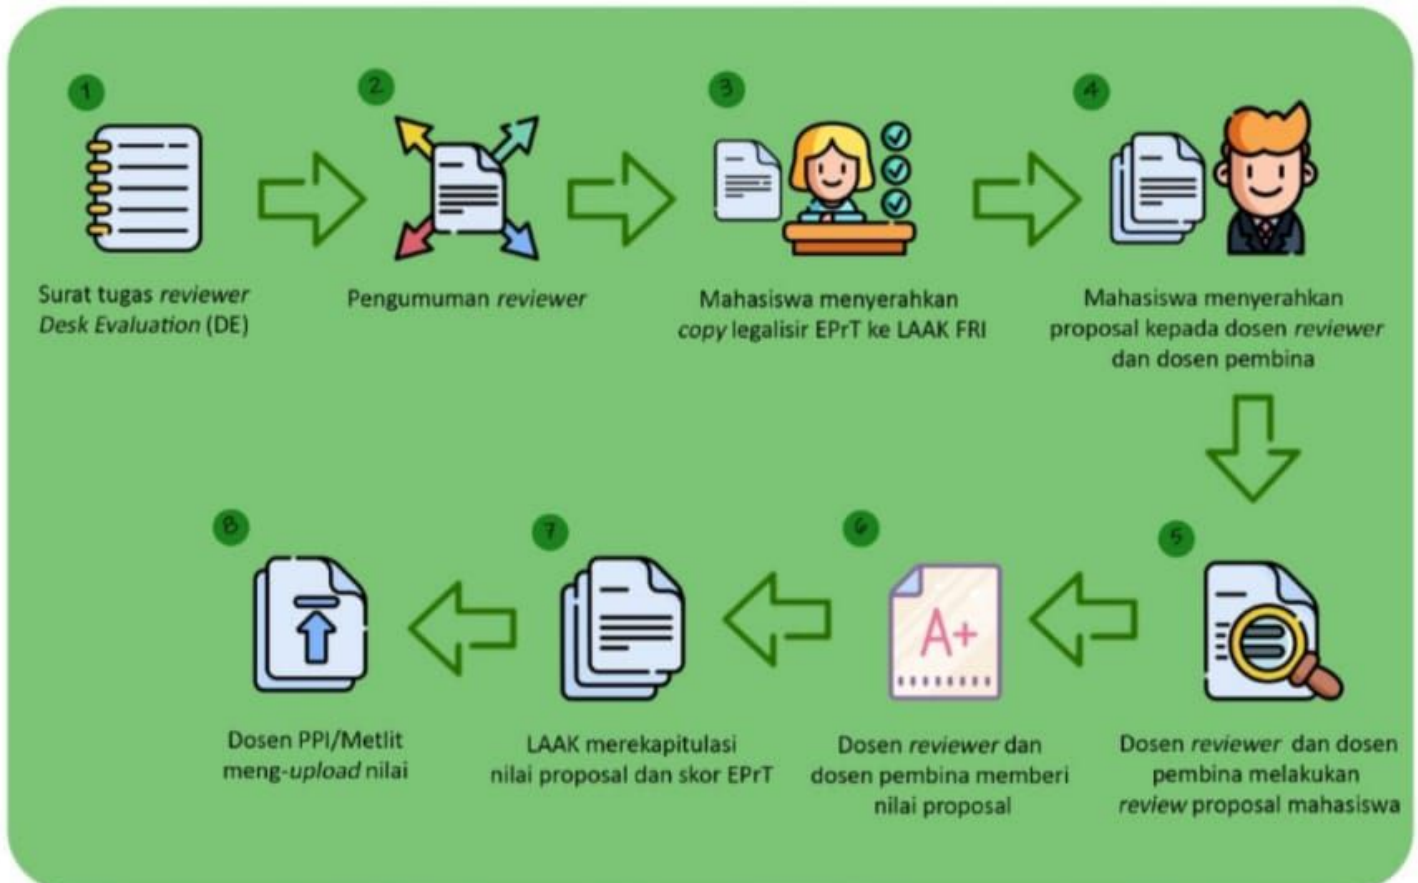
1

Surat tugas reviewer Desk Evaluation (DE)

2

Pengumuman reviewer

3

Mahasiswa menyerahkan copy legalisir EPrT ke LAAK FRI

4

Mahasiswa menyerahkan proposal kepada dosen reviewer dan dosen pembina

5

Dosen reviewer dan dosen pembina melakukan review proposal mahasiswa

6

A+

Dosen reviewer dan dosen pembina memberi nilai proposal

7

LAAK merekapitulasi nilai proposal dan skor EPrT

8

Dosen PPI/Metlit meng-upload nilai